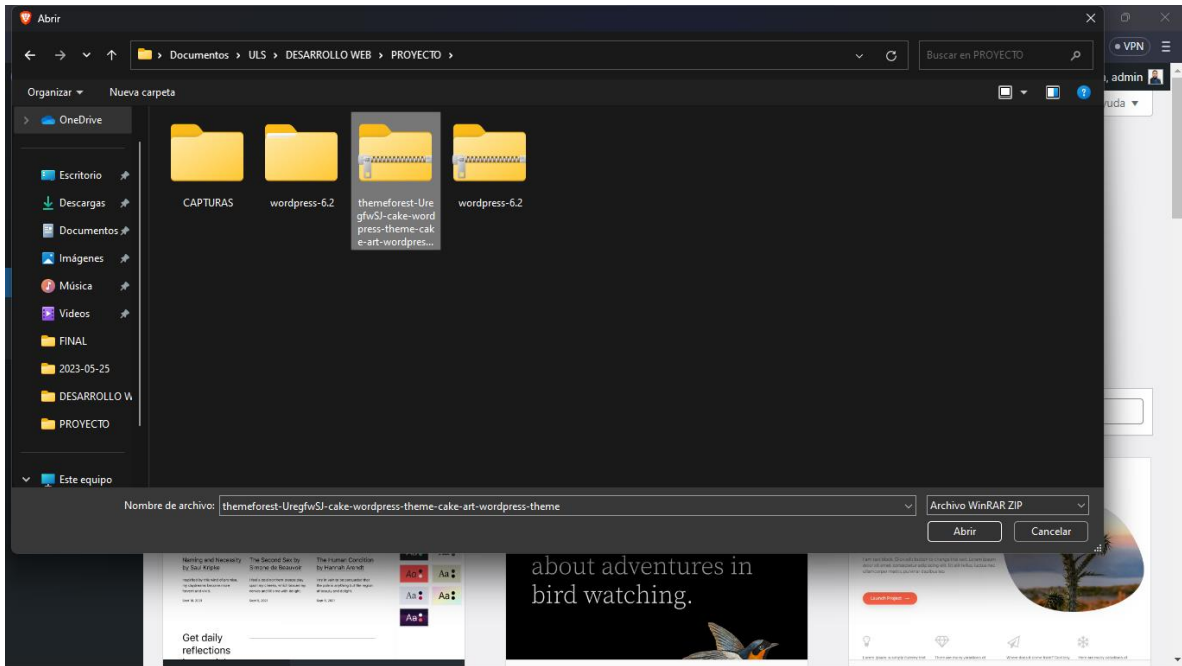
Abrir

Documentos › ULS › DESARROLLO WEB › PROYECTO ›

Buscar en PROYECTO

Organizar ▾ Nueva carpeta

OneDrive

Escritorio
Descargas
Documentos
Imágenes
Música
Videos
FINAL
2023-05-25
DESARROLLO W
PROYECTO

Este equipo

CAPTURAS
wordpress-6.2
themeforest-UregfwSJ-cake-wordpress-theme-cake-art-wordpres...
wordpress-6.2

Nombre de archivo: themeforest-UregfwSJ-cake-wordpress-theme-cake-art-wordpress-theme

Archivo WinRAR ZIP

Abrir
Cancelar

VPN
, admin
yuda ▾

Naming and Necessity by Saul Kripke
The Second Sex by Simone de Beauvoir
The Human Condition by Hannah Arendt

Aa Aa Aa Aa Aa

Get daily reflections

about adventures in bird watching.